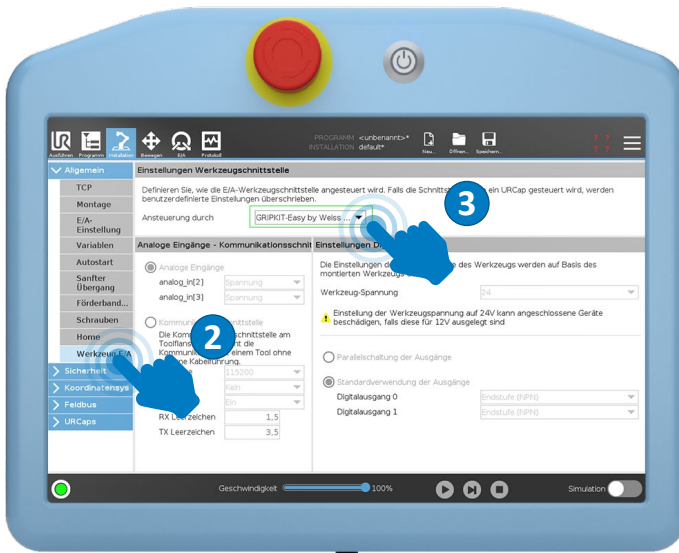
Ausführen Programm Installation Bewegen E/A Protokoll

PROGRAMM <unbenannt>*
INSTALLATION default*

Neu... Öffnen... Speichern...

Allgemein
TCP
Montage
E/A-Einstellung
Variablen
Autostart
Sanfter Übergang
Förderband...
Schrauben
Home
Werkzeug E/A
Sicherheit
Koordinatensys
Feldbus
URCaps

Einstellungen Werkzeugschnittstelle

Definieren Sie, wie die E/A-Werkzeugschnittstelle angesteuert wird. Falls die Schnitts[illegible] ein URCap gesteuert wird, werden benutzerdefinierte Einstellungen überschrieben.

Ansteuerung durch GRIPKIT-Easy by Weiss ...

3

Analoge Eingänge - Kommunikationsschnit

Analoge Eingänge
analog_in[2] Spannung
analog_in[3] Spannung

Kommu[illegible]schnittstelle
Die Komm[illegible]chnittstelle am Toolflans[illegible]t die Kommuni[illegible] einem Tool ohne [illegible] Kabelführung.

2

115200
Kein
Ein
RX Leerzeichen 1,5
TX Leerzeichen 3,5

Einstellungen D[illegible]

Die Einstellungen d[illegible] des Werkzeugs werden auf Basis des montierten Werkzeugs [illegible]

Werkzeug-Spannung 24

Einstellung der Werkzeugspannung auf 24V kann angeschlossene Geräte beschädigen, falls diese für 12V ausgelegt sind

Parallelschaltung der Ausgänge

Standardverwendung der Ausgänge
Digitalausgang 0 Endstufe (NPN)
Digitalausgang 1 Endstufe (NPN)

Geschwindigkeit 100%

Simulation